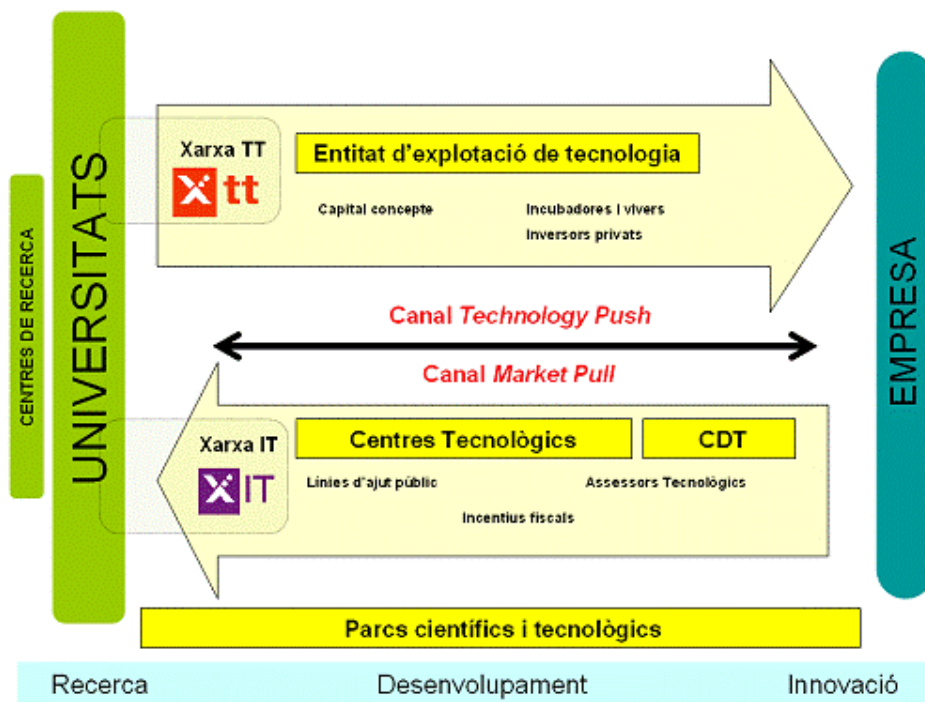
CENTRES DE RECERCA

UNIVERSITATS

Xarxa TT

tt

Entitat d'explotació de tecnologia

Capital concepte

Incubadores i vivers

Inversors privats

Canal Technology Push

Canal Market Pull

Xarxa IT

IT

Centres Tecnològics

CDT

Línies d'ajut públic

Assessors Tecnològics

Incentius fiscals

EMPRESA

Parcs científics i tecnològics

Recerca

Desenvolupament

Innovació